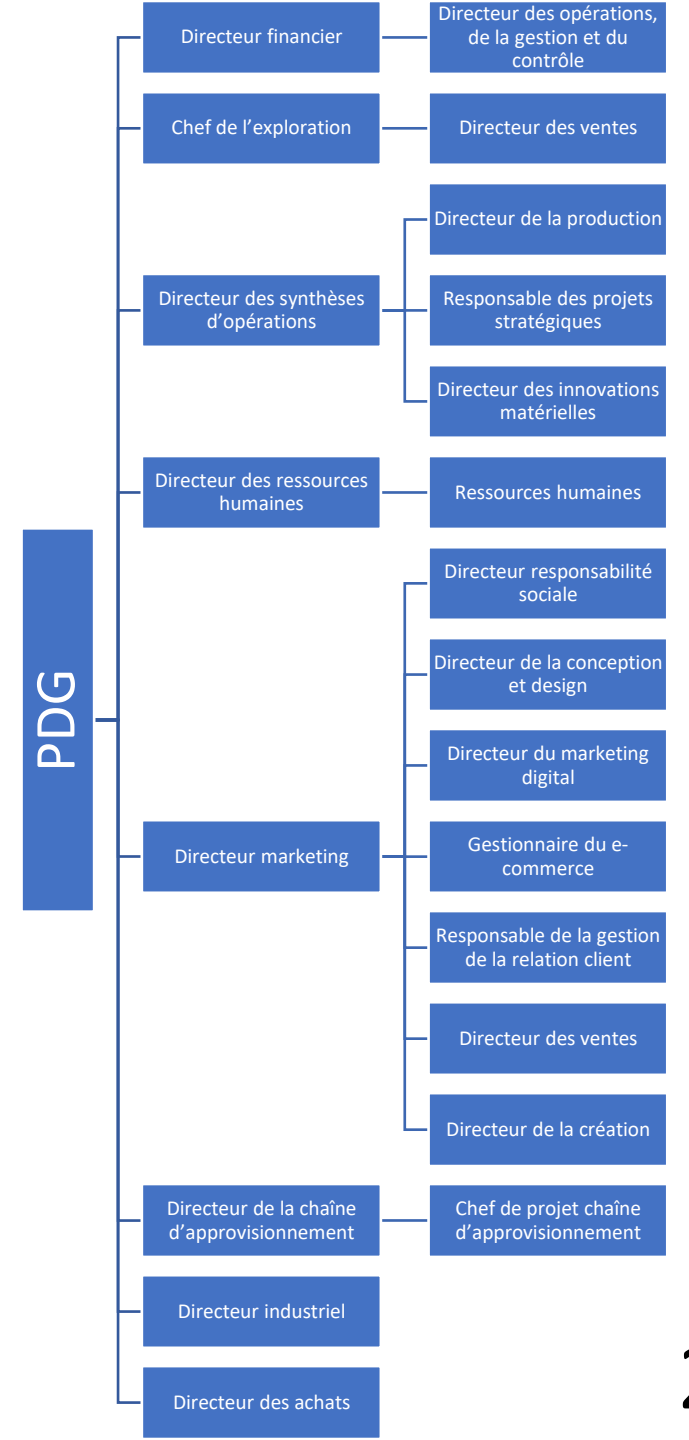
PDG

Directeur financier

Directeur des opérations, de la gestion et du contrôle

Chef de l’exploration

Directeur des ventes

Directeur des synthèses d’opérations

Directeur de la production

Responsable des projets stratégiques

Directeur des innovations matérielles

Directeur des ressources humaines

Ressources humaines

Directeur marketing

Directeur responsabilité sociale

Directeur de la conception et design

Directeur du marketing digital

Gestionnaire du e-commerce

Responsable de la gestion de la relation client

Directeur des ventes

Directeur de la création

Directeur de la chaîne d’approvisionnement

Chef de projet chaîne d’approvisionnement

Directeur industriel

Directeur des achats

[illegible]